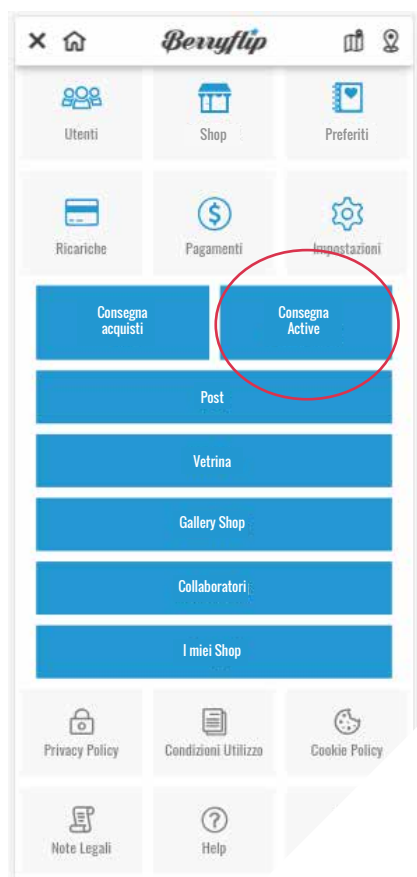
Berryflip

Utenti
Shop
Preferiti

Ricariche
Pagamenti
Impostazioni

Consegna acquisti
Consegna Active

Post

Vetrina

Gallery Shop

Collaboratori

I miei Shop

Privacy Policy
Condizioni Utilizzo
Cookie Policy

Note Legali
Help